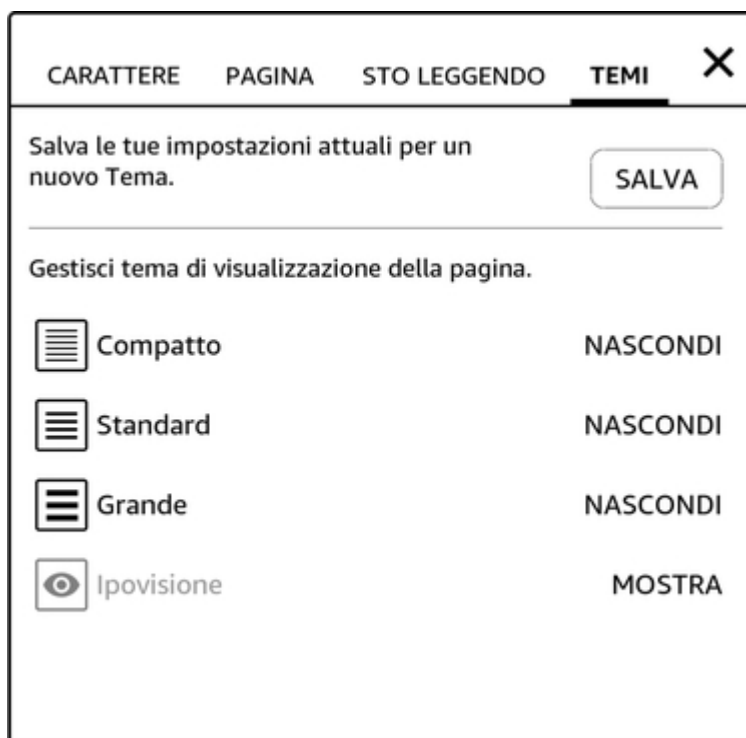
CARATTERE PAGINA STO LEGGENDO TEMI ✕

Salva le tue impostazioni attuali per un nuovo Tema.

SALVA

Gestisci tema di visualizzazione della pagina.

Compatto NASCONDI

Standard NASCONDI

Grande NASCONDI

Ipovisione MOSTRA